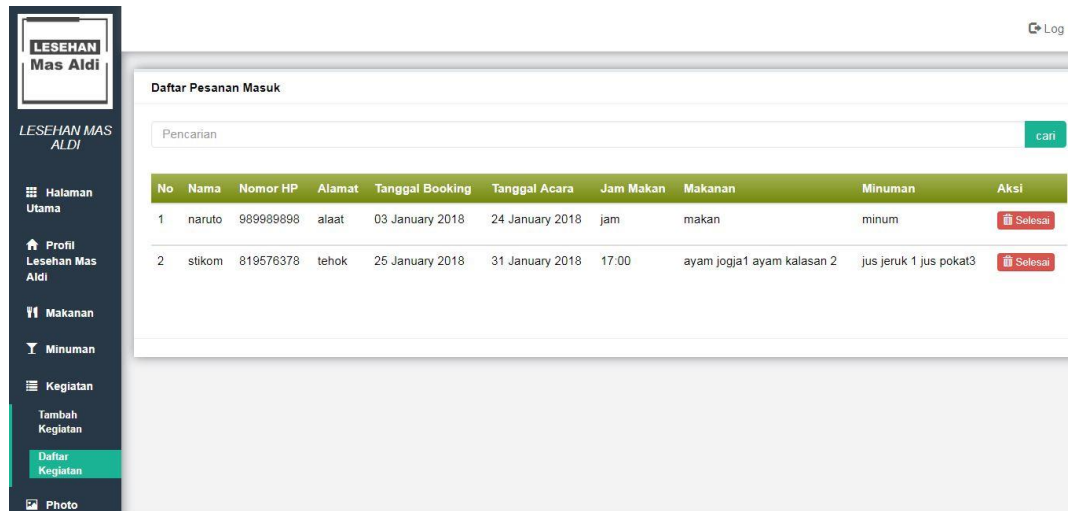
LESEHAN
Mas Aldi

LESEHAN MAS ALDI

Halaman Utama

Profil Lesehan Mas Aldi

Makanan

Minuman

Kegiatan

Tambah Kegiatan

Daftar Kegiatan

Photo

Log

Daftar Pesanan Masuk

Pencarian

cari

| No | Nama | Nomor HP | Alamat | Tanggal Booking | Tanggal Acara | Jam Makan | Makanan | Minuman | Aksi |
|---|---|---|---|---|---|---|---|---|---|
| 1 | naruto | 989989898 | alaat | 03 January 2018 | 24 January 2018 | jam | makan | minum | Selesai |
| 2 | stikom | 819576378 | tehok | 25 January 2018 | 31 January 2018 | 17:00 | ayam jogja1 ayam kalasan 2 | jus jeruk 1 jus pokat3 | Selesai |